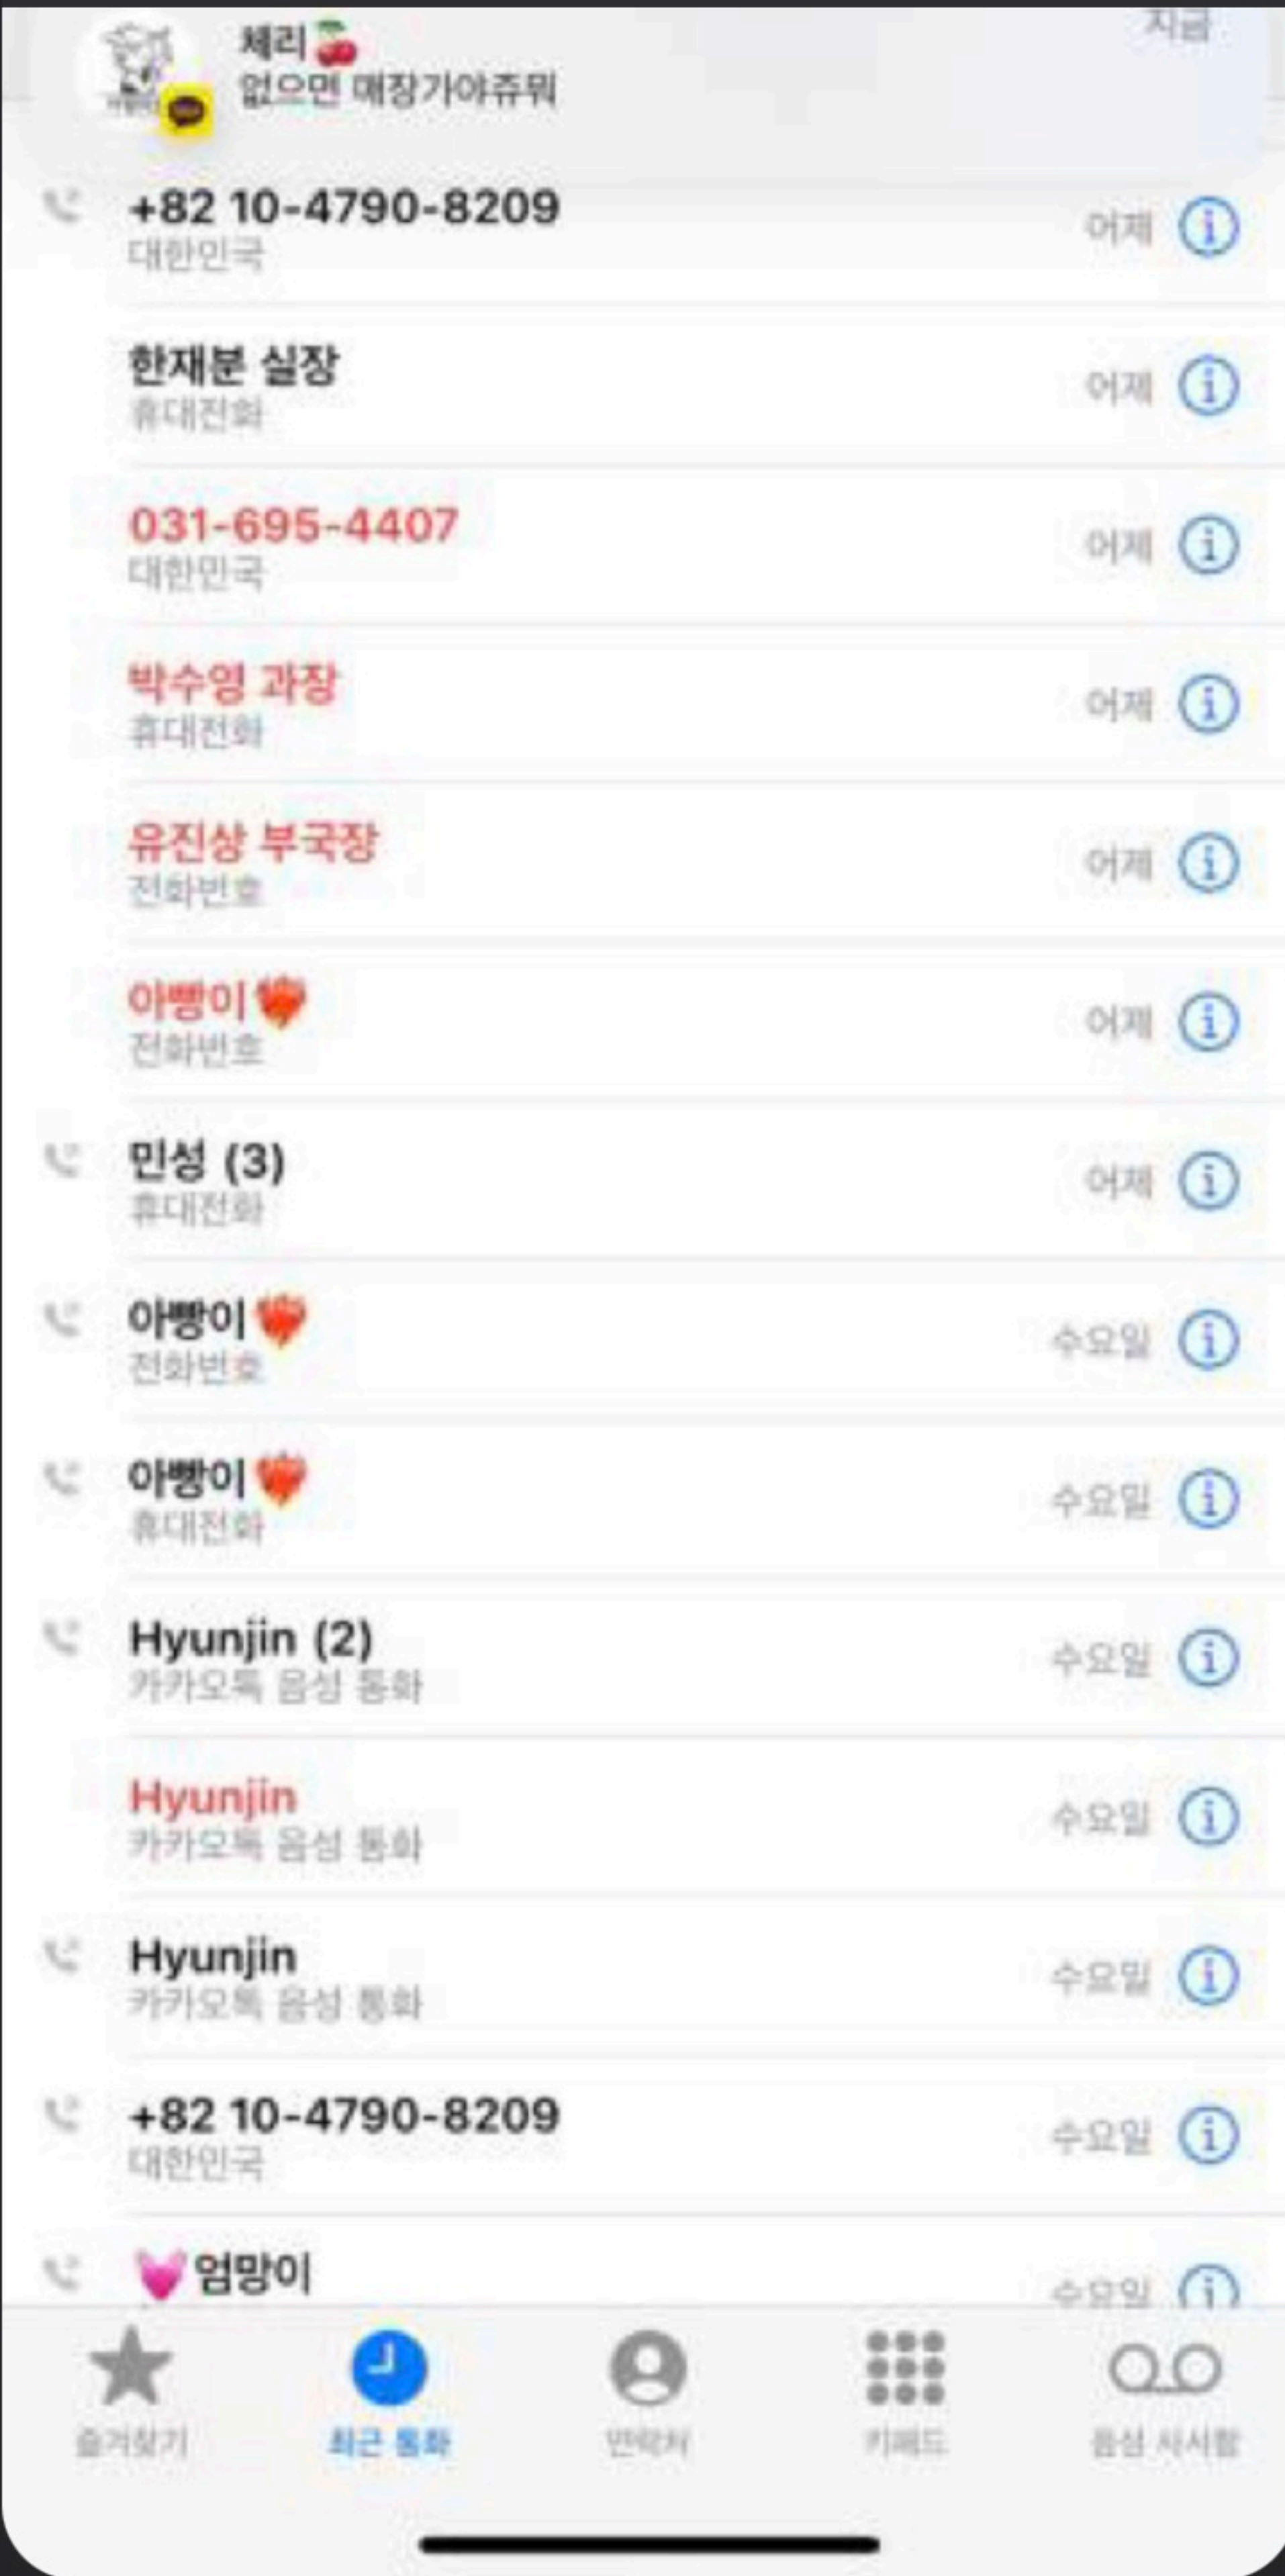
체리🍒
없으면 매장가아쥬뭐
지금

+82 10-4790-8209
대한민국
어제

한재분 실장
휴대전화
어제

031-695-4407
대한민국
어제

박수영 과장
휴대전화
어제

유진상 부국장
전화번호
어제

아빵이❤️‍🔥
전화번호
어제

민성 (3)
휴대전화
어제

아빵이❤️‍🔥
전화번호
수요일

아빵이❤️‍🔥
휴대전화
수요일

Hyunjin (2)
카카오톡 음성 통화
수요일

Hyunjin
카카오톡 음성 통화
수요일

Hyunjin
카카오톡 음성 통화
수요일

+82 10-4790-8209
대한민국
수요일

💗엄망이
수요일

즐겨찾기
최근 통화
연락처
키패드
음성 사서함